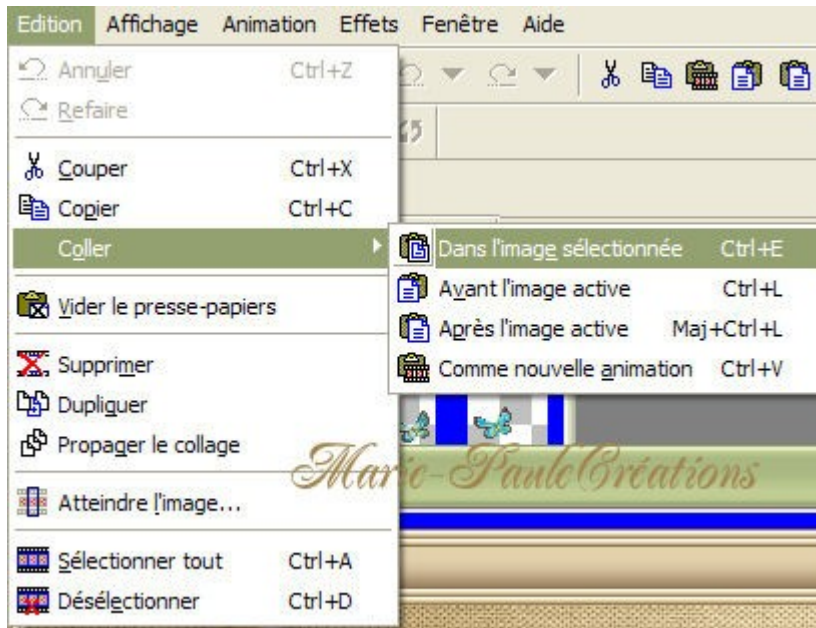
Edition Affichage Animation Effets Fenêtre Aide

Annuler Ctrl+Z
Refaire

Couper Ctrl+X
Copier Ctrl+C
Coller

Vider le presse-papiers

Supprimer
Dupliquer
Propager le collage

Atteindre l'image...

Sélectionner tout Ctrl+A
Désélectionner Ctrl+D

Dans l'image sélectionnée Ctrl+E
Avant l'image active Ctrl+L
Après l'image active Maj+Ctrl+L
Comme nouvelle animation Ctrl+V

Marie-PauleCréations